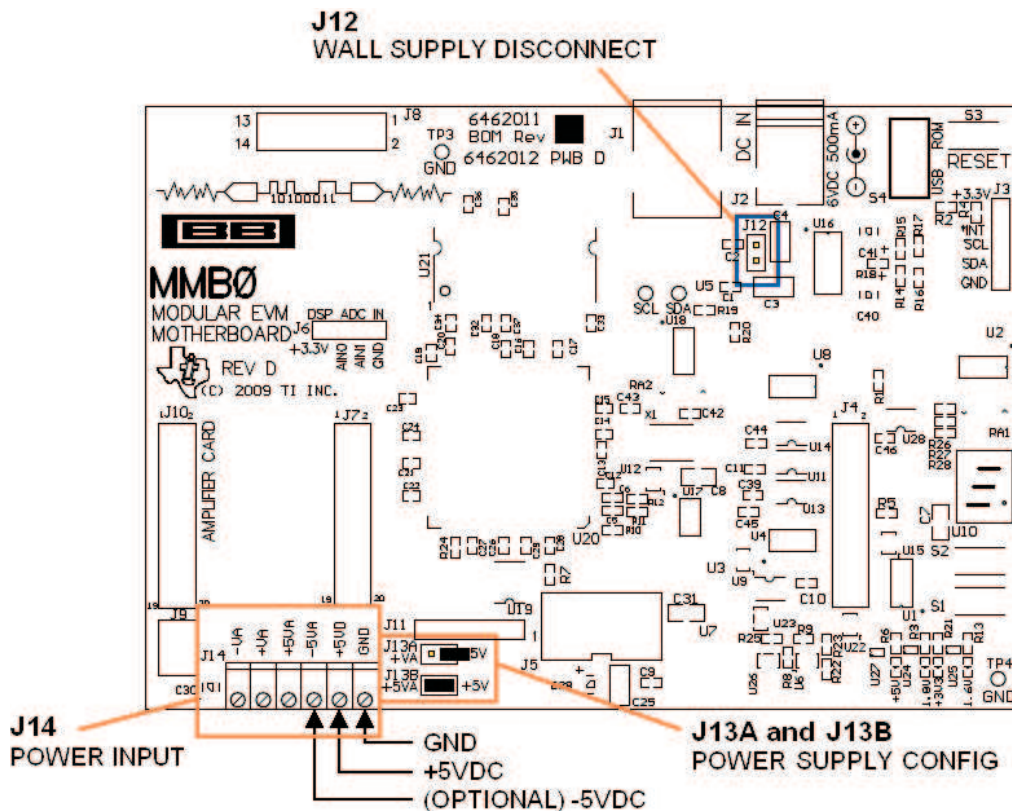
J12
WALL SUPPLY DISCONNECT

13 J8
14 2
TP3
GND
6462011
BOM Rev
6462012 PWB D
J1
DC IN
6VDC 500mA
S4
USB
ROM
S3
RESET
J2
J12
C4
C2
U16
R2
+3.3V J3
INT
SCL
SDA
GND
R15
R17
C41
R18
R14
R16
C40
10100011
MMBØ
MODULAR EVM
MOTHERBOARD
J6 DSP ADC IN
+3.3V
AIN0
AIN1
GND
REV D
(C) 2009 TI INC.
U21
SCL SDA
U5
C1
R19
C3
U18
R20
U2
U8
RA2
C43
X1
C42
J4
C44
U14
C46
U28
R26
R27
R28
RA1
J10
AMPLIFIER CARD
J7
C23
C24
C22
U12
U17
C8
C11
U11
C39
C45
U13
R5
C7
U10
U4
U15
S2
R24
U20
R7
U3
U9
C10
U1
S1
19
J9
J11
U19
C31
U7
R25
U23
R9
R6
R3
R21
R13
J14
-VA
+VA
+5VA
-5VA
+5VD
GND
J13A
+VA
-5V
J13B
+5VA
+5V
J5
C9
C25
U26
U22
U27
U24
U25
TP4
GND
C30

J14
POWER INPUT

GND
+5VDC
(OPTIONAL) -5VDC

J13A and J13B
POWER SUPPLY CONFIG